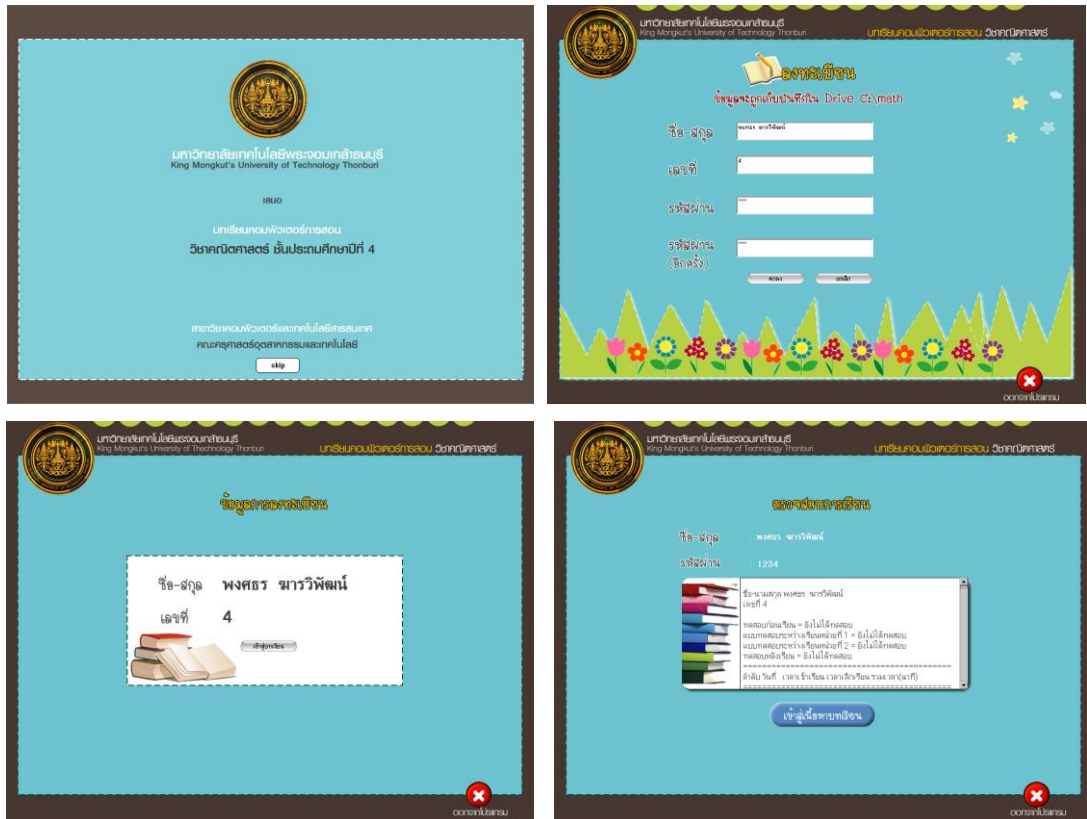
มหาวิทยาลัยเทคโนโลยีพระจอมเกล้าธนบุรี
King Mongkut's University of Technology Thonburi

เสนอ

บทเรียนคอมพิวเตอร์การสอน
วิชาคณิตศาสตร์ ชั้นประถมศึกษาปีที่ 4

สาขาวิชาคอมพิวเตอร์และเทคโนโลยีสารสนเทศ
คณะครุศาสตร์อุตสาหกรรมและเทคโนโลยี

skip

มหาวิทยาลัยเทคโนโลยีพระจอมเกล้าธนบุรี
King Mongkut's University of Technology Thonburi
บทเรียนคอมพิวเตอร์การสอน วิชาคณิตศาสตร์

ลงทะเบียน

ข้อมูลจะถูกเก็บบันทึกใน Drive C:\math

ชื่อ-สกุล พงศธร พารวิพัฒน์
เลขที่ 4
รหัสผ่าน ****
รหัสผ่าน (อีกครั้ง) ****

ตกลง ยกเลิก

ออกจากโปรแกรม

มหาวิทยาลัยเทคโนโลยีพระจอมเกล้าธนบุรี
King Mongkut's University of Technology Thonburi
บทเรียนคอมพิวเตอร์การสอน วิชาคณิตศาสตร์

ข้อมูลการลงทะเบียน

ชื่อ-สกุล พงศธร พารวิพัฒน์
เลขที่ 4

เข้าสู่บทเรียน

ออกจากโปรแกรม

มหาวิทยาลัยเทคโนโลยีพระจอมเกล้าธนบุรี
King Mongkut's University of Technology Thonburi
บทเรียนคอมพิวเตอร์การสอน วิชาคณิตศาสตร์

ตรวจสอบการเรียน

ชื่อ-สกุล : พงศธร พารวิพัฒน์
รหัสผ่าน : 1234

ชื่อ-นามสกุล พงศธร พารวิพัฒน์
เลขที่ 4

ทดสอบก่อนเรียน = ยังไม่ได้ทดสอบ
แบบทดสอบระหว่างเรียนหน่วยที่ 1 = ยังไม่ได้ทดสอบ
แบบทดสอบระหว่างเรียนหน่วยที่ 2 = ยังไม่ได้ทดสอบ
ทดสอบหลังเรียน = ยังไม่ได้ทดสอบ
====================================
ลำดับ วันที่ เวลาเข้าเรียน เวลาเลิกเรียน รวมเวลา(นาที)

เข้าสู่เนื้อหาบทเรียน

ออกจากโปรแกรม